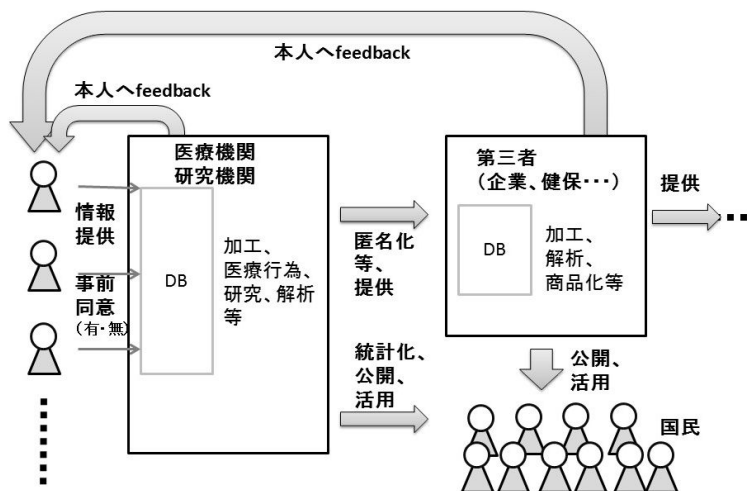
本人へfeedback

本人へfeedback

医療機関
研究機関

情報
提供

事前
同意
（有・無）

DB

加工、
医療行為、
研究、解析
等

匿名化
等、
提供

統計化、
公開、
活用

第三者
（企業、健保・・・）

DB

加工、
解析、
商品化等

提供

公開、
活用

国民